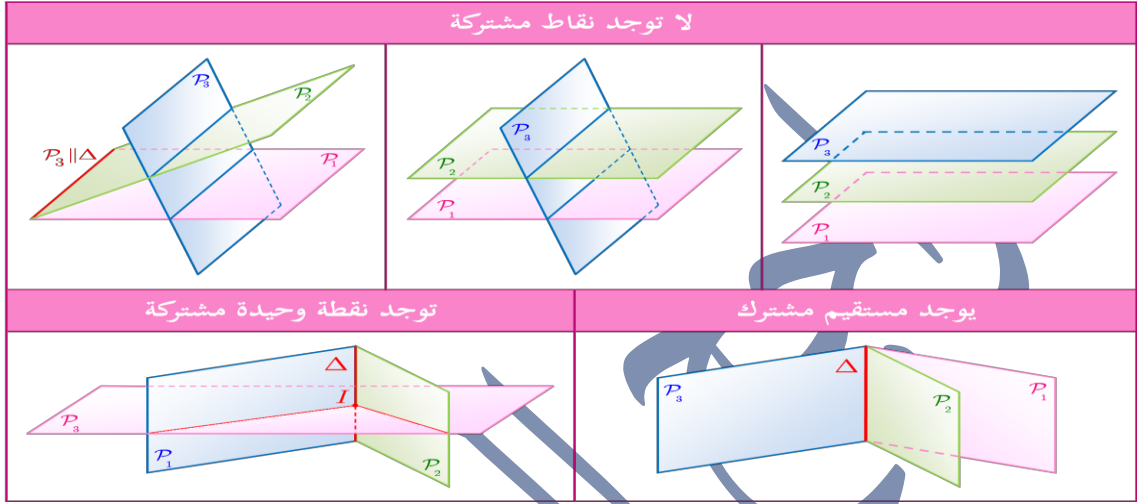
لا توجد نقاط مشتركة

$\mathcal{P}_3$ $\mathcal{P}_2$ $\mathcal{P}_3 \parallel \Delta$ $\mathcal{P}_1$

$\mathcal{P}_3$ $\mathcal{P}_2$ $\mathcal{P}_1$

$\mathcal{P}_3$ $\mathcal{P}_2$ $\mathcal{P}_1$

توجد نقطة وحيدة مشتركة

$\Delta$ $I$ $\mathcal{P}_3$ $\mathcal{P}_1$ $\mathcal{P}_2$

يوجد مستقيم مشترك

$\Delta$ $\mathcal{P}_3$ $\mathcal{P}_2$ $\mathcal{P}_1$